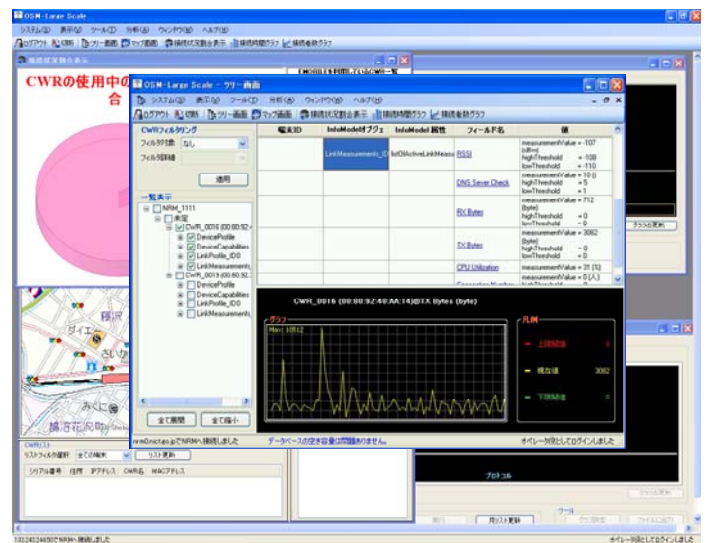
OSM-Large Scale
システム(S) 表示(V) ツール(T) 分析(A) ウィンドウ(W) ヘルプ(H)
ログアウト 切断 ツリー画面 マップ画面 接続状況割合表示 接続時間グラフ 接続者数グラフ

接続状況割合表示
CWRの使用中の
合

OSM-Large Scale - ツリー画面
システム(S) 表示(V) ツール(T) 分析(A) ウィンドウ(W) ヘルプ(H)
ログアウト 切断 ツリー画面 マップ画面 接続状況割合表示 接続時間グラフ 接続者数グラフ

CWRフィルタリング
フィルタ対象 なし
フィルタ詳細
適用

一覧表示
NRM_1111
未定
CWR_0016 (00:80:92
DeviceProfile
DeviceCapabilities
LinkProfile_ID0
LinkMeasurements
CWR_0019 (00:80:92
DeviceProfile
DeviceCapabilities
LinkProfile_ID0
LinkMeasurements

全て展開 全て縮小

| 端末ID | InfoModelオブジェ | InfoModel 属性 | フィールド名 | 値 |
|---|---|---|---|---|
| | LinkMeasurements_ID | listOfActiveLinkMeasu | RSSI | measurementValue = -107 (dBm) highThreshold = -108 lowThreshold = -110 |
| | | | DNS Server Check | measurementValue = 10 () highThreshold = 5 lowThreshold = 1 |
| | | | RX Bytes | measurementValue = 712 (byte) highThreshold = 0 lowThreshold = 0 |
| | | | TX Bytes | measurementValue = 3062 (byte) highThreshold = 0 lowThreshold = 0 |
| | | | CPU Utilization | measurementValue = 21 (%) |

CWR_0016 (00:80:92:40:AA:14)のTX Bytes (byte)
グラフ
Max: 10512
凡例
上限閾値 0
現在値 3062
下限閾値 0

データベースの空き容量は問題ありません。
オペレータ0としてログインしました
nrm0nict.go.jpでNRMへ接続しました

CWRリスト
リストフィルタ選択 全ての端末 リスト更新
シリアル番号 住所 IPアドレス CWR名 MACアドレス

プロトコル
グラフ更新
ツール
リスト更新
133.243.44.50でNRMへ接続しました
オペレータ0としてログインしました